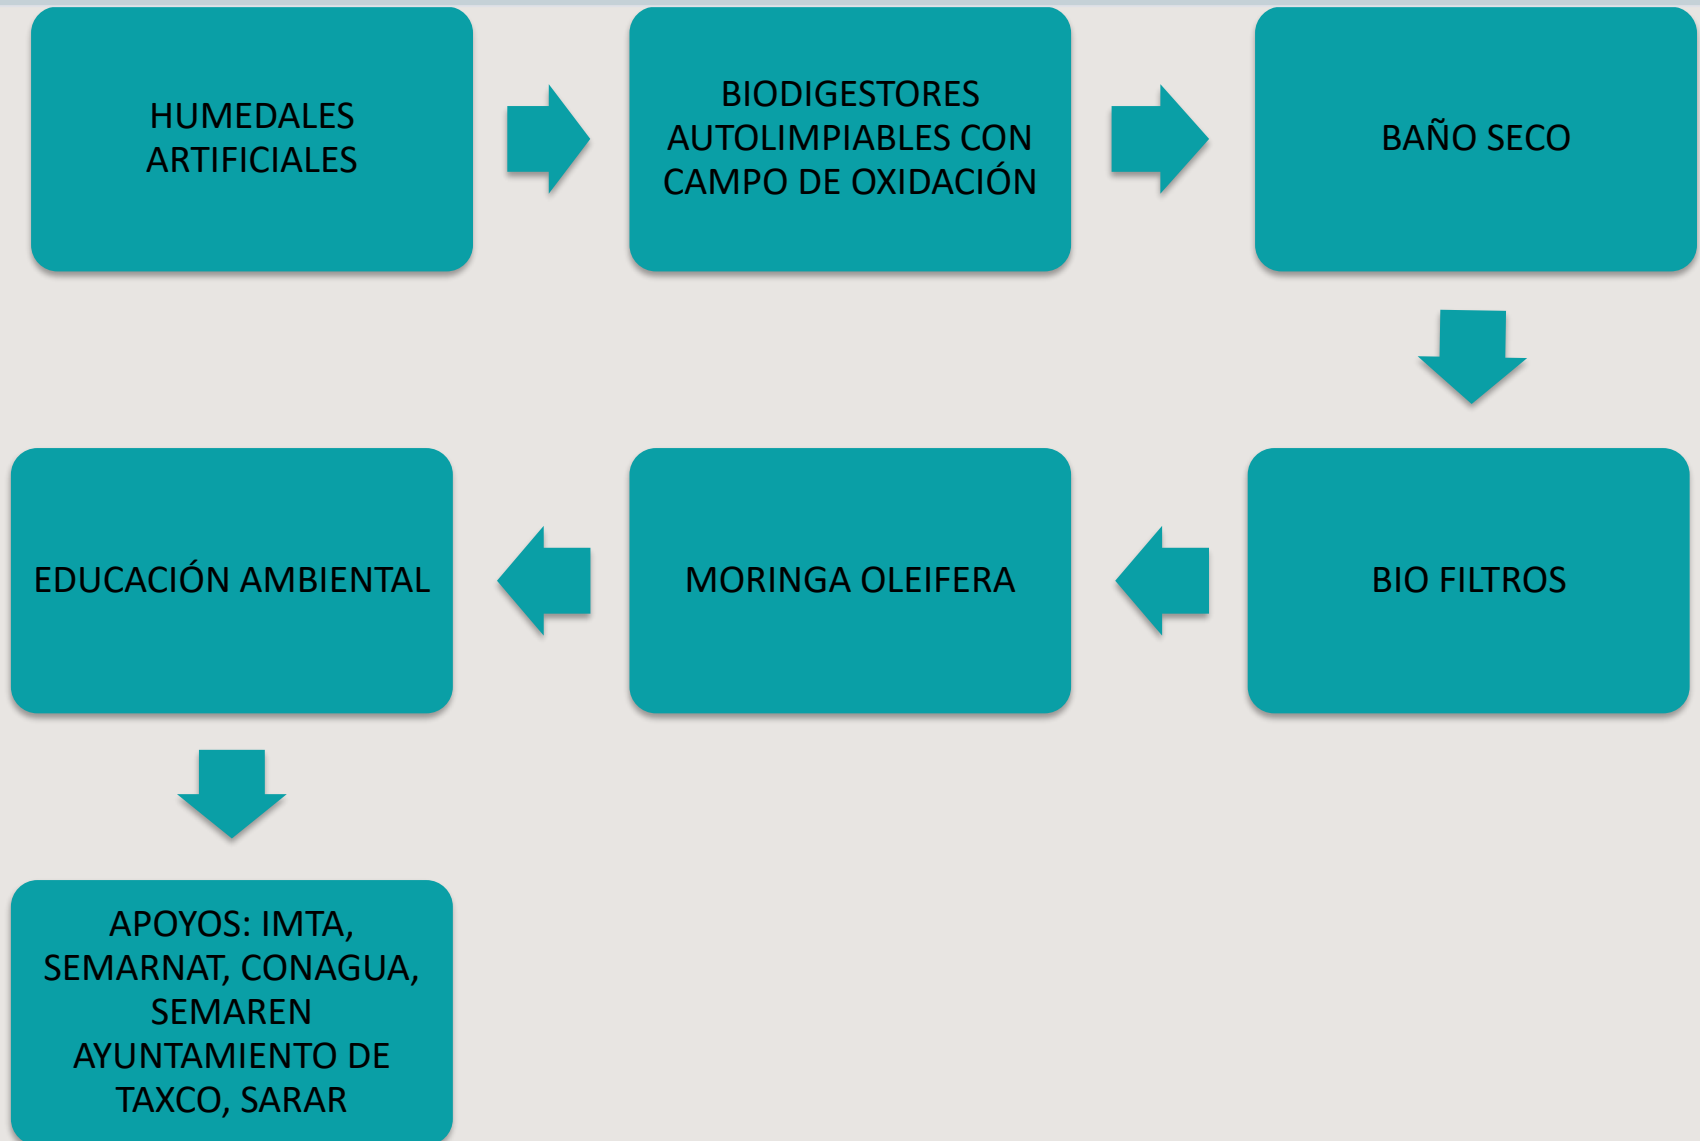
HUMEDALES ARTIFICIALES

BIODIGESTORES AUTOLIMPIABLES CON CAMPO DE OXIDACIÓN

BAÑO SECO

BIO FILTROS

MORINGA OLEIFERA

EDUCACIÓN AMBIENTAL

APOYOS: IMTA, SEMARNAT, CONAGUA, SEMAREN AYUNTAMIENTO DE TAXCO, SARAR